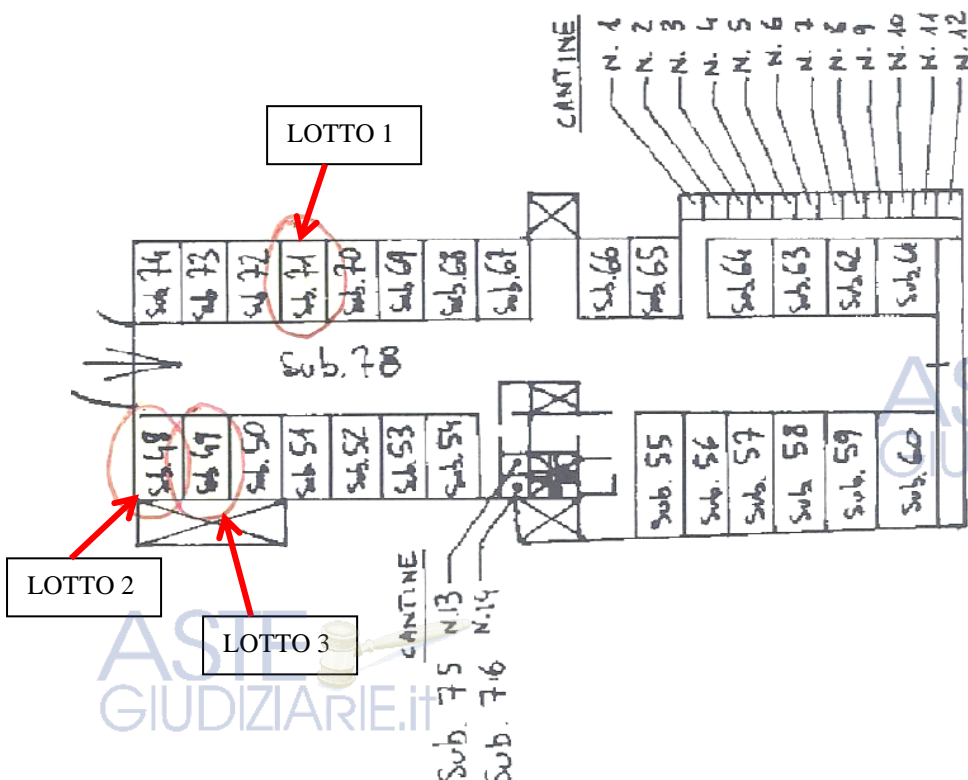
CANTINE
N. 1
N. 2
N. 3
N. 4
N. 5
N. 6
N. 7
N. 8
N. 9
N. 10
N. 11
N. 12

LOTTO 1

sub. 74
sub. 73
sub. 72
sub. 71
sub. 70
sub. 69
sub. 68
sub. 67
sub. 66
sub. 65
sub. 64
sub. 63
sub. 62
sub. 61

Sub. 78

sub. 48
sub. 49
sub. 50
sub. 51
sub. 52
sub. 53
sub. 54
Sub. 55
sub. 56
sub. 57
Sub. 58
sub. 59
sub. 60

ASTE GIUDIZIARIE.it

LOTTO 2

LOTTO 3

CANTINE
N. 13
N. 14
Sub. 75
Sub. 76

ASTE
GIUDIZIARIE.it